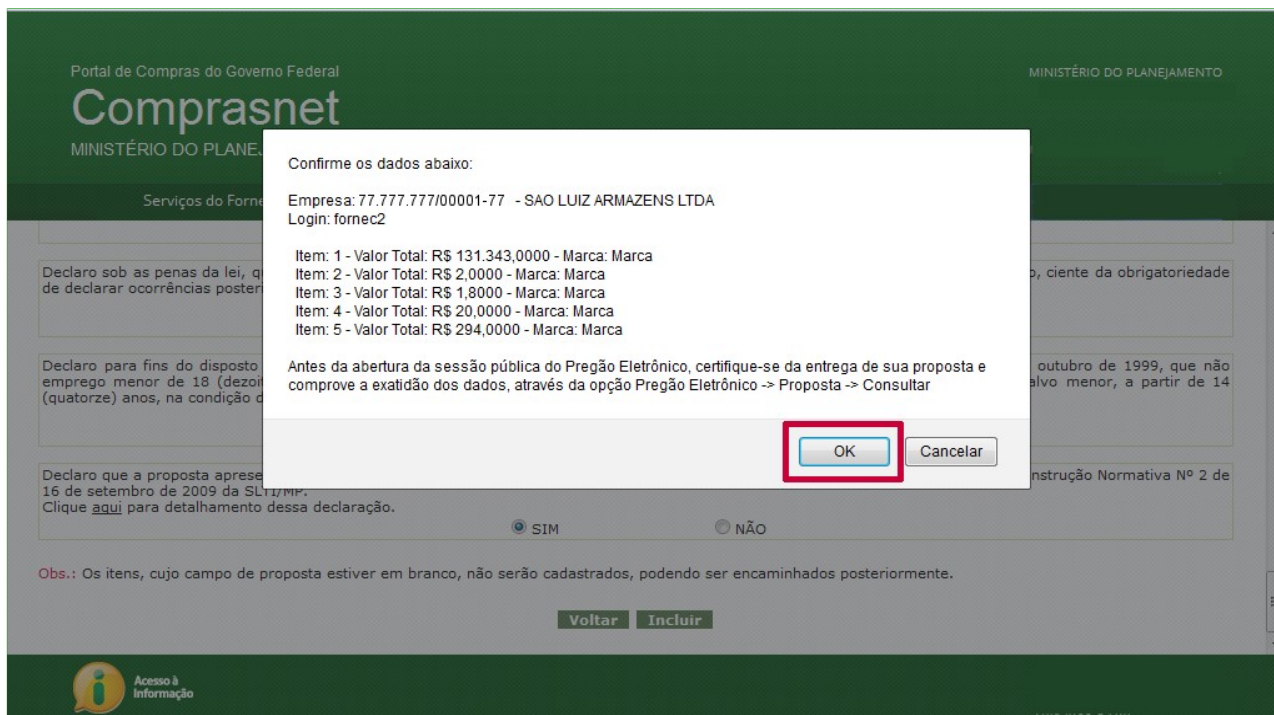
Portal de Compras do Governo Federal

Comprasnet

MINISTÉRIO DO PLANE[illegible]

MINISTÉRIO DO PLANEJAMENTO

Serviços do Forne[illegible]

Confirme os dados abaixo:

Empresa: 77.777.777/00001-77 - SAO LUIZ ARMAZENS LTDA
Login: fornec2

Item: 1 - Valor Total: R$ 131.343,0000 - Marca: Marca
Item: 2 - Valor Total: R$ 2,0000 - Marca: Marca
Item: 3 - Valor Total: R$ 1,8000 - Marca: Marca
Item: 4 - Valor Total: R$ 20,0000 - Marca: Marca
Item: 5 - Valor Total: R$ 294,0000 - Marca: Marca

Antes da abertura da sessão pública do Pregão Eletrônico, certifique-se da entrega de sua proposta e comprove a exatidão dos dados, através da opção Pregão Eletrônico -> Proposta -> Consultar

OK Cancelar

Declaro sob as penas da lei, q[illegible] , ciente da obrigatoriedade de declarar ocorrências poster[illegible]

Declaro para fins do disposto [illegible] outubro de 1999, que não emprego menor de 18 (dezoi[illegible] alvo menor, a partir de 14 (quatorze) anos, na condição d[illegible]

Declaro que a proposta aprese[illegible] nstrução Normativa Nº 2 de 16 de setembro de 2009 da SLTI/MP.
Clique aqui para detalhamento dessa declaração.

SIM NÃO

Obs.: Os itens, cujo campo de proposta estiver em branco, não serão cadastrados, podendo ser encaminhados posteriormente.

Voltar Incluir

Acesso à Informação